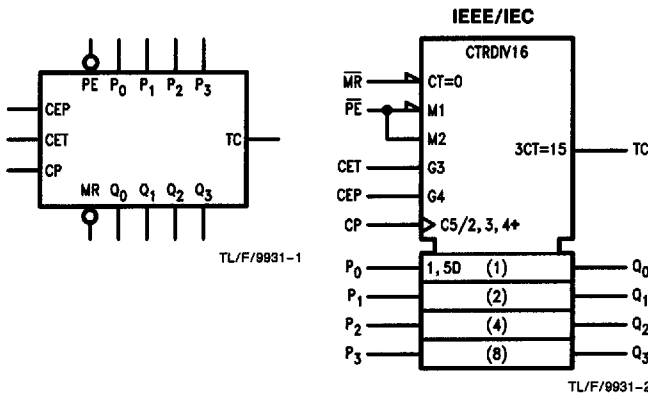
PE $P_0$ $P_1$ $P_2$ $P_3$

CEP

CET

CP

TC

MR $Q_0$ $Q_1$ $Q_2$ $Q_3$

TL/F/9931-1

IEEE/IEC

CTRDIV16

$\overline{MR}$ CT=0

$\overline{PE}$ M1

M2

CET G3

CEP G4

CP C5/2, 3, 4+

3CT=15 TC

$P_0$ 1, 5D (1) $Q_0$

$P_1$ (2) $Q_1$

$P_2$ (4) $Q_2$

$P_3$ (8) $Q_3$

TL/F/9931-2